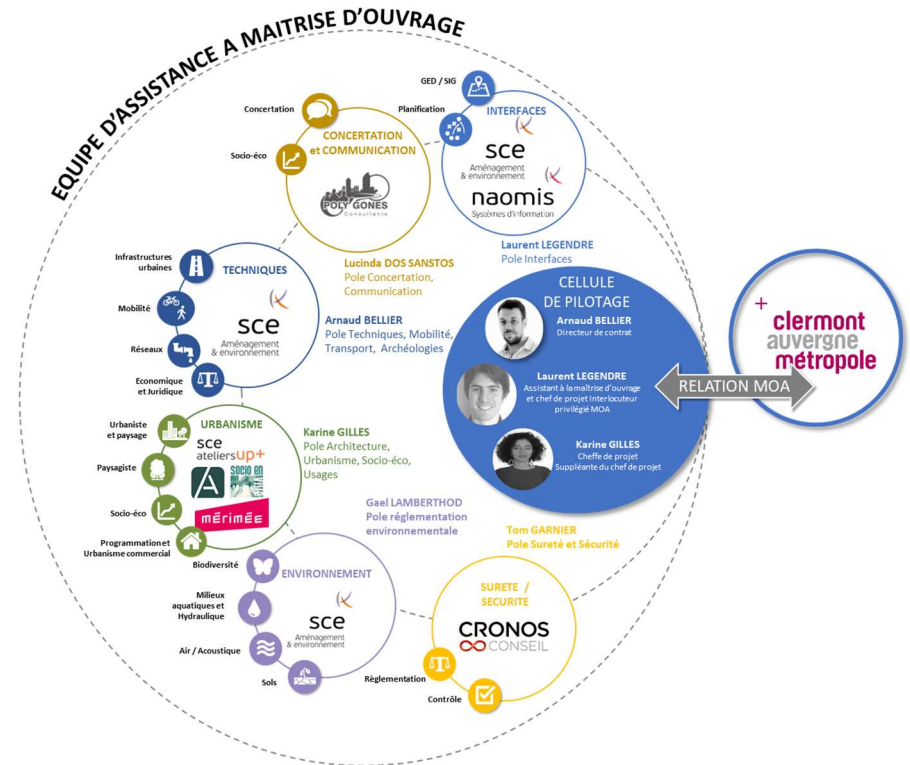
EQUIPE D'ASSISTANCE A MAITRISE D'OUVRAGE

Concertation
Socio-éco
CONCERTATION et COMMUNICATION
POLY GONES Consultants

GED / SIG
Planification
INTERFACES
sce Aménagement & environnement
naomis Systèmes d'information

Laurent LEGENDRE
Pole Interfaces

Lucinda DOS SANSTOS
Pole Concertation, Communication

Infrastructures urbaines
Mobilité
Réseaux
Economique et Juridique
TECHNIQUES
sce Aménagement & environnement

Arnaud BELLIER
Pole Techniques, Mobilité, Transport, Archéologies

CELLULE DE PILOTAGE
Arnaud BELLIER
Directeur de contrat
Laurent LEGENDRE
Assistant à la maîtrise d'ouvrage et chef de projet Interlocuteur privilégié MOA
Karine GILLES
Cheffe de projet
Suppléante du chef de projet

RELATION MOA

+ clermont auvergne métropole

Urbaniste et paysage
Paysagiste
Socio-éco
Programmation et Urbanisme commercial
URBANISME
sce ateliers up+
A
Socio en
MÉRIMÉE

Karine GILLES
Pole Architecture, Urbanisme, Socio-éco, Usages

Gael LAMBERTHOD
Pole réglementation environnementale

Tom GARNIER
Pole Sureté et Sécurité

Biodiversité
Milieux aquatiques et Hydraulique
Air / Acoustique
Sols
ENVIRONNEMENT
sce Aménagement & environnement

SURETE / SECURITE
CRONOS CONSEIL
Règlementation
Contrôle